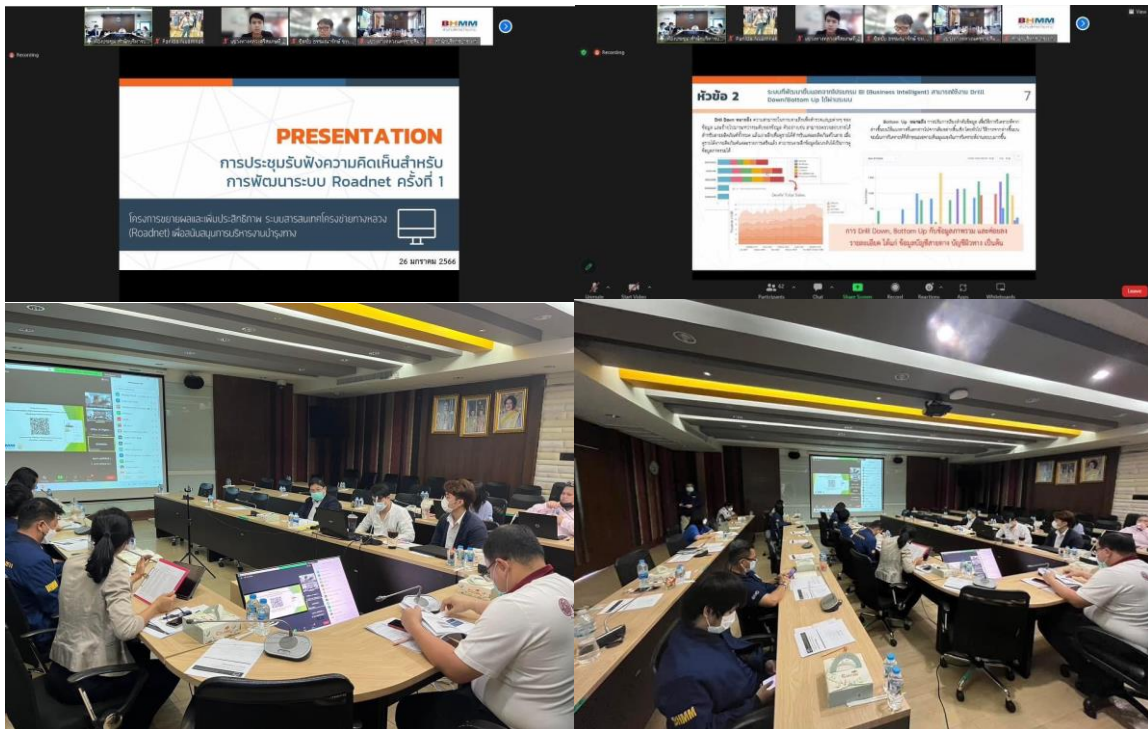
BHMM

Recording

PRESENTATION

การประชุมรับฟังความคิดเห็นสำหรับการพัฒนาระบบ Roadnet ครั้งที่ 1

โครงการขยายผลและเพิ่มประสิทธิภาพ ระบบสารสนเทศโครงข่ายทางหลวง (Roadnet) เพื่อสนับสนุนการบริหารงานบำรุงทาง

26 มกราคม 2566

BHMM

Recording

หัวข้อ 2

ระบบที่พัฒนาขึ้นเฉพาะส่วนของระบบ BI (Business Intelligent) สามารถใช้งาน Drill Down/Bottom Up ได้ทั้งระบบ

7

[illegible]

การ Drill Down, Bottom Up กับข้อมูลภาพรวม และต่อยอดรายละเอียด ได้แก่ ข้อมูลบัญชีสายทาง บัญชีโครงการ เป็นต้น

Unmute Start Video Participants Chat Share Screen Record Reactions Apps Whiteboards Leave

BHMM